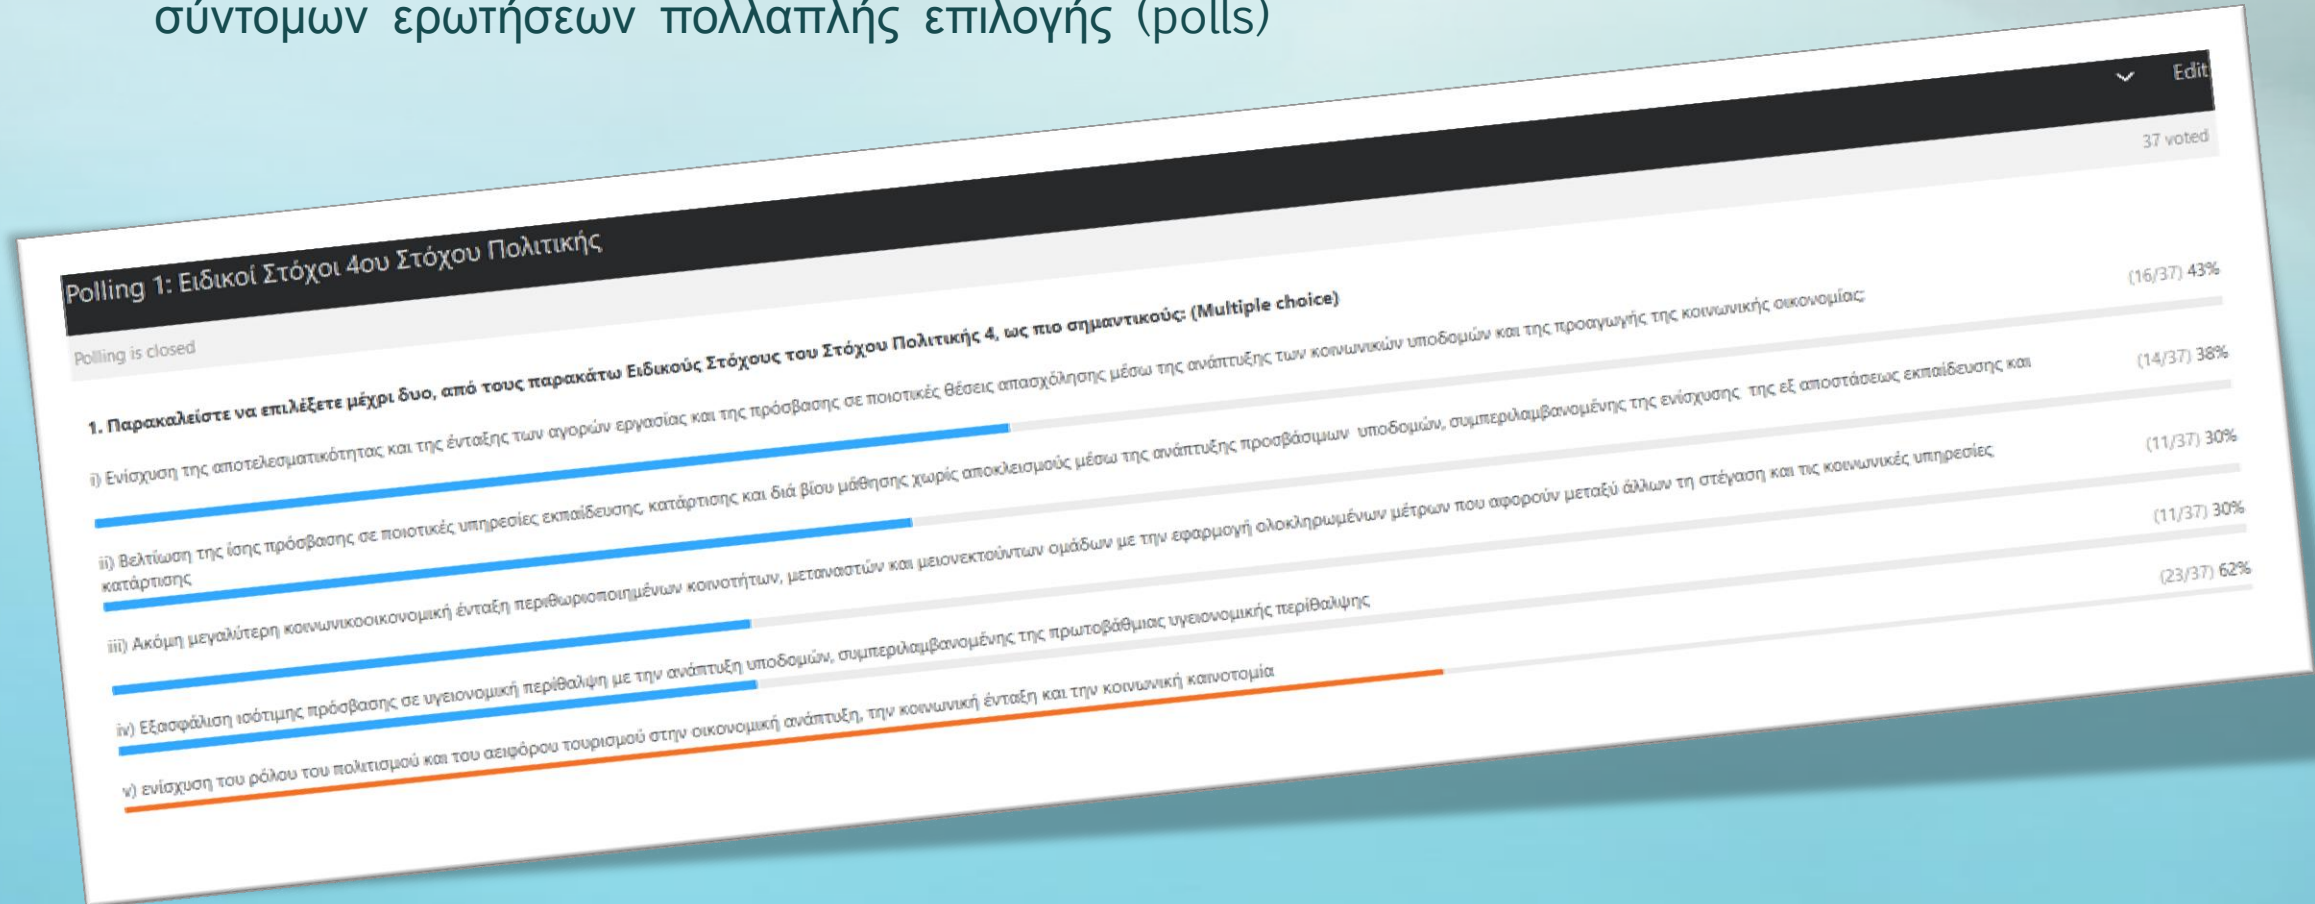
σύντομων ερωτήσεων πολλαπλής επιλογής (polls)

Polling 1: Ειδικοί Στόχοι 4ου Στόχου Πολιτικής

Edit

Polling is closed

37 voted

1. Παρακαλείστε να επιλέξετε μέχρι δυο, από τους παρακάτω Ειδικούς Στόχους του Στόχου Πολιτικής 4, ως πιο σημαντικούς: (Multiple choice)

i) Ενίσχυση της αποτελεσματικότητας και της ένταξης των αγορών εργασίας και της πρόσβασης σε ποιοτικές θέσεις απασχόλησης μέσω της ανάπτυξης των κοινωνικών υποδομών και της προαγωγής της κοινωνικής οικονομίας

(16/37) 43%

ii) Βελτίωση της ίσης πρόσβασης σε ποιοτικές υπηρεσίες εκπαίδευσης, κατάρτισης και διά βίου μάθησης χωρίς αποκλεισμούς μέσω της ανάπτυξης προσβάσιμων υποδομών, συμπεριλαμβανομένης της ενίσχυσης της εξ αποστάσεως εκπαίδευσης και κατάρτισης

(14/37) 38%

iii) Ακόμη μεγαλύτερη κοινωνικοοικονομική ένταξη περιθωριοποιημένων κοινοτήτων, μεταναστών και μειονεκτούντων ομάδων με την εφαρμογή ολοκληρωμένων μέτρων που αφορούν μεταξύ άλλων τη στέγαση και τις κοινωνικές υπηρεσίες

(11/37) 30%

iv) Εξασφάλιση ισότιμης πρόσβασης σε υγειονομική περίθαλψη με την ανάπτυξη υποδομών, συμπεριλαμβανομένης της πρωτοβάθμιας υγειονομικής περίθαλψης

(11/37) 30%

v) ενίσχυση του ρόλου του πολιτισμού και του αειφόρου τουρισμού στην οικονομική ανάπτυξη, την κοινωνική ένταξη και την κοινωνική καινοτομία

(23/37) 62%